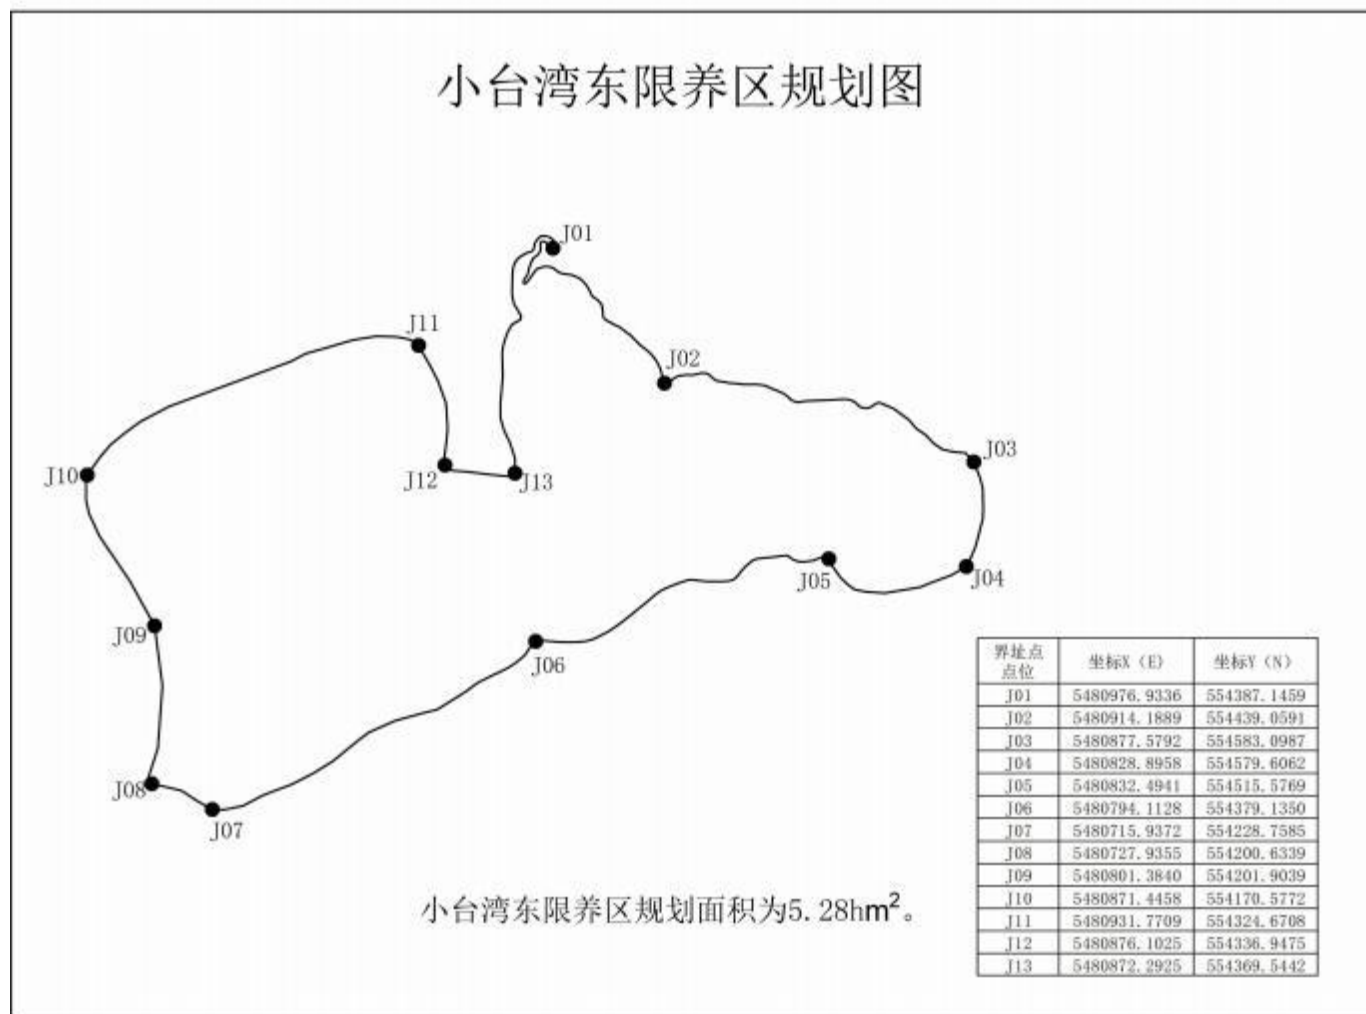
小台湾东限养区规划图

J01
J11
J02
J10
J12
J13
J03
J05
J04
J09
J06
J08
J07

小台湾东限养区规划面积为5.28hm$^2$。

| 界址点点位 | 坐标X（E） | 坐标Y（N） |
|---|---|---|
| J01 | 5480976.9336 | 554387.1459 |
| J02 | 5480914.1889 | 554439.0591 |
| J03 | 5480877.5792 | 554583.0987 |
| J04 | 5480828.8958 | 554579.6062 |
| J05 | 5480832.4941 | 554515.5769 |
| J06 | 5480794.1128 | 554379.1350 |
| J07 | 5480715.9372 | 554228.7585 |
| J08 | 5480727.9355 | 554200.6339 |
| J09 | 5480801.3840 | 554201.9039 |
| J10 | 5480871.4458 | 554170.5772 |
| J11 | 5480931.7709 | 554324.6708 |
| J12 | 5480876.1025 | 554336.9475 |
| J13 | 5480872.2925 | 554369.5442 |